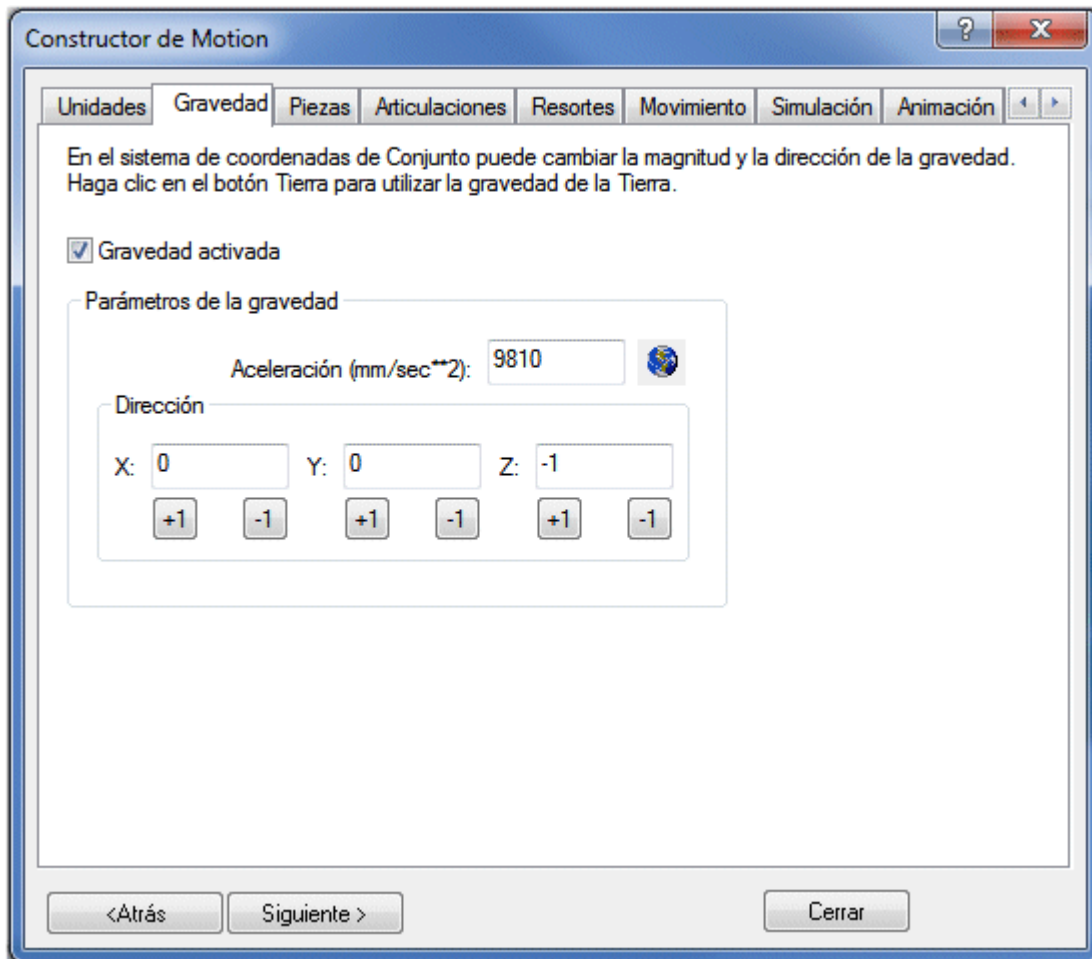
Constructor de Motion

?

X

Unidades

Gravedad

Piezas

Articulaciones

Resortes

Movimiento

Simulación

Animación

En el sistema de coordenadas de Conjunto puede cambiar la magnitud y la dirección de la gravedad. Haga clic en el botón Tierra para utilizar la gravedad de la Tierra.

Gravedad activada

Parámetros de la gravedad

Aceleración (mm/sec**2): 9810

Dirección

X: 0

Y: 0

Z: -1

+1 -1 +1 -1 +1 -1

<Atrás

Siguiente >

Cerrar